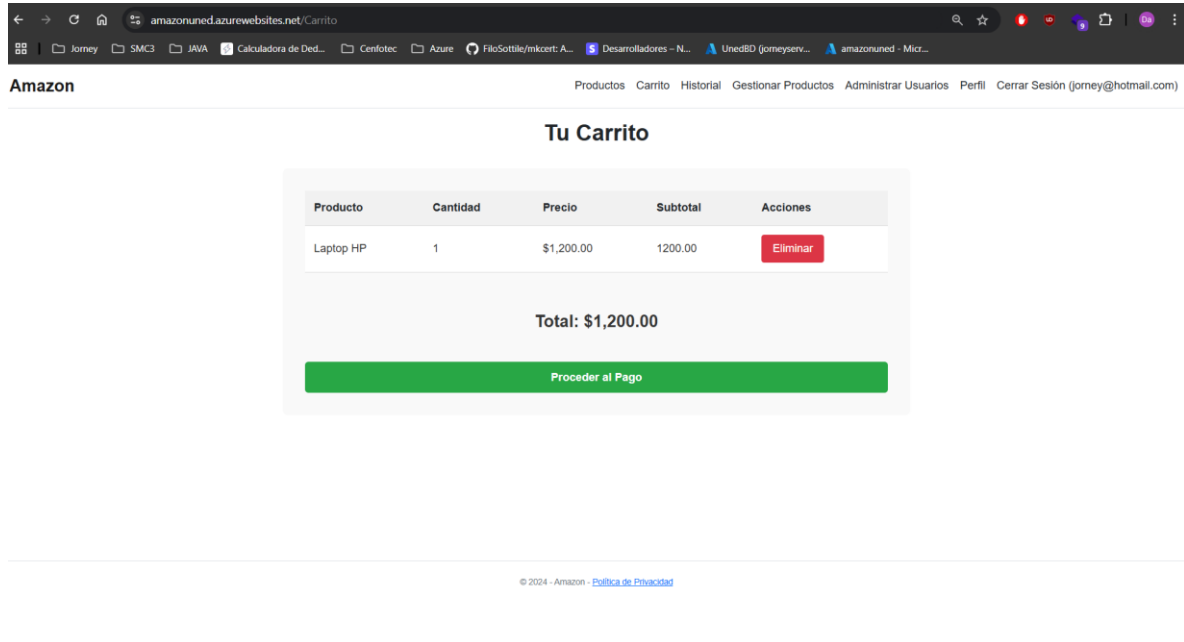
amazonuned.azurewebsites.net/Carrito

Jorney SMC3 JAVA Calculadora de Ded... Cenfotec Azure FiloSottile/mkcert: A... Desarrolladores – N... UnedBD (jorneyserv... amazonuned - Micr...

Amazon

Productos Carrito Historial Gestionar Productos Administrar Usuarios Perfil Cerrar Sesión (jorney@hotmail.com)

Tu Carrito

| Producto | Cantidad | Precio | Subtotal | Acciones |
|---|---|---|---|---|
| Laptop HP | 1 | $1,200.00 | 1200.00 | Eliminar |

Total: $1,200.00

Proceder al Pago

© 2024 - Amazon - Política de Privacidad